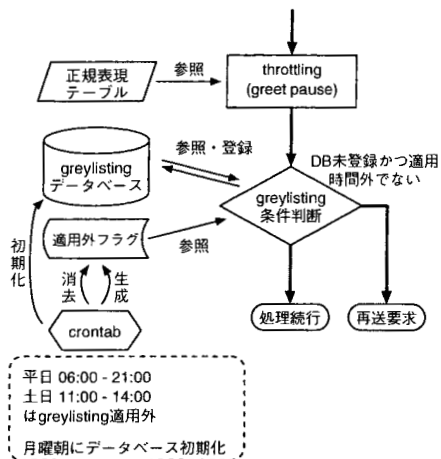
正規表現
テーブル

参照

throttling
(greet pause)

greylisting
データベース

参照・登録

DB未登録かつ適用時間外でない

greylisting
条件判断

適用外フラグ

参照

初期化

消去

生成

crontab

処理続行

再送要求

平日 06:00 - 21:00
土日 11:00 - 14:00
はgreylisting適用外

月曜朝にデータベース初期化